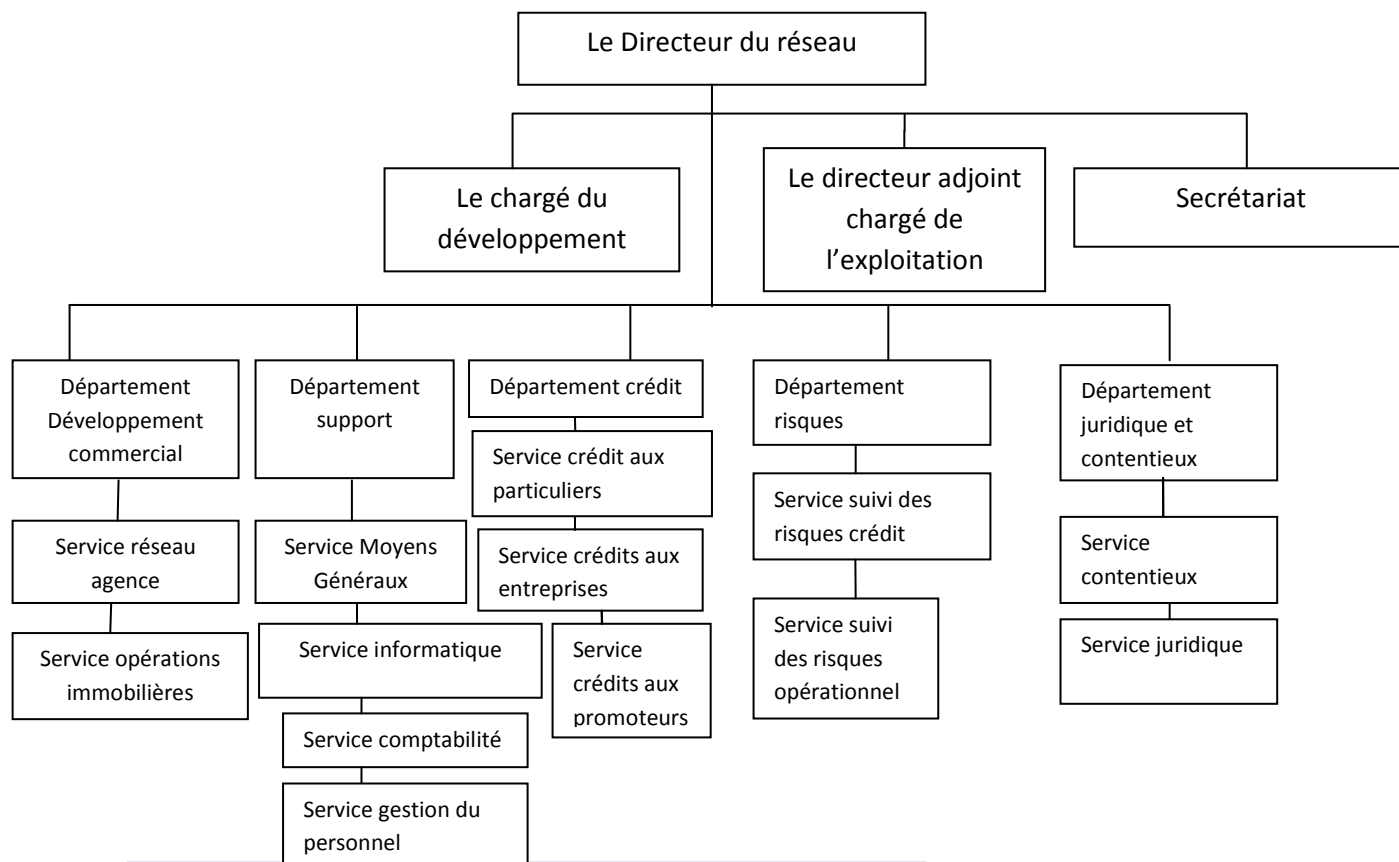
Le Directeur du réseau

Le chargé du développement

Le directeur adjoint chargé de l'exploitation

Secrétariat

Département Développement commercial

Service réseau agence

Service opérations immobilières

Département support

Service Moyens Généraux

Service informatique

Service comptabilité

Service gestion du personnel

Département crédit

Service crédit aux particuliers

Service crédits aux entreprises

Service crédits aux promoteurs

Département risques

Service suivi des risques crédit

Service suivi des risques opérationnel

Département juridique et contentieux

Service contentieux

Service juridique